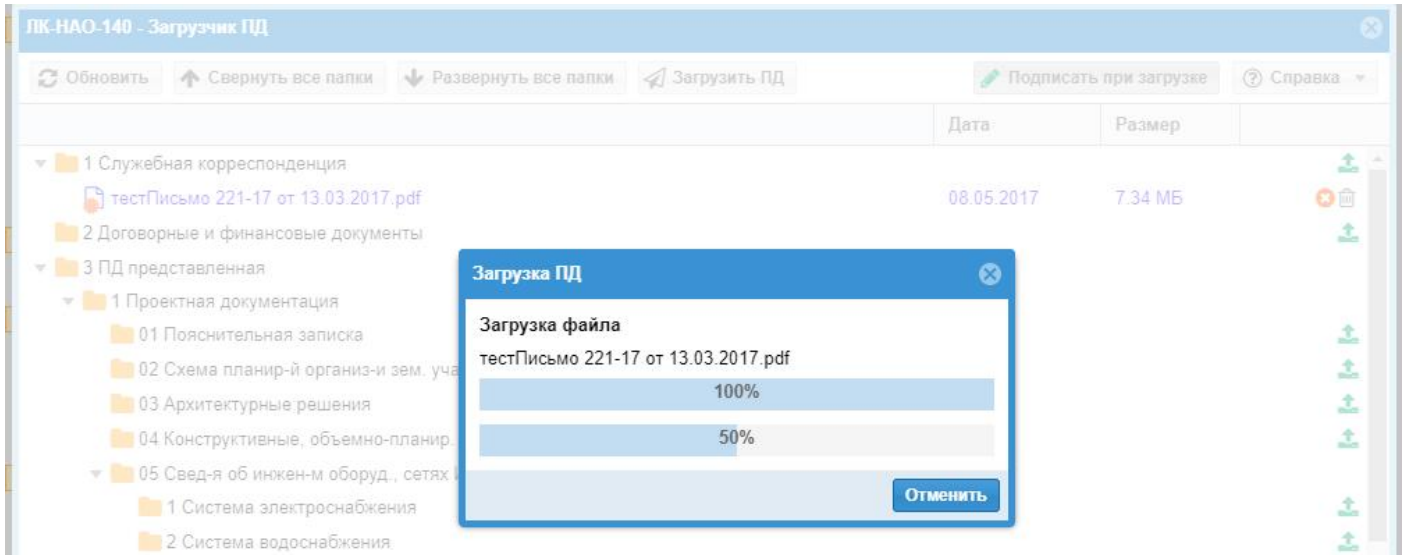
ЛК-НАО-140 - Загрузчик ПД

Обновить  Свернуть все папки  Развернуть все папки  Загрузить ПД  Подписать при загрузке  Справка

| | Дата | Размер |
|---|---|---|
| 1 Служебная корреспонденция | | |
| тестПисьмо 221-17 от 13.03.2017.pdf | 08.05.2017 | 7.34 МБ |
| 2 Договорные и финансовые документы | | |
| 3 ПД представленная | | |
| 1 Проектная документация | | |
| 01 Пояснительная записка | | |
| 02 Схема планир-й организ-и зем. уча | | |
| 03 Архитектурные решения | | |
| 04 Конструктивные, объемно-планир. | | |
| 05 Свед-я об инжен-м оборуд., сетях | | |
| 1 Система электроснабжения | | |
| 2 Система водоснабжения | | |

Загрузка ПД

Загрузка файла
тестПисьмо 221-17 от 13.03.2017.pdf
100%
50%
Отменить